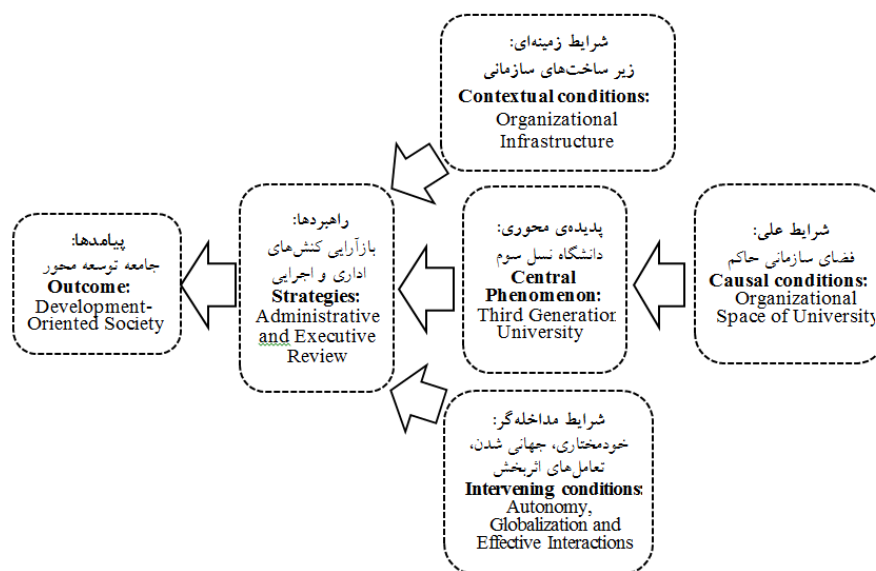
شرایط زمینه‌ای:
زیر ساخت‌های سازمانی
Contextual conditions:
Organizational Infrastructure

پیامدها:
جامعه توسعه محور
Outcome:
Development-Oriented Society

راهبردها:
بازآرایی کنش‌های اداری و اجرایی
Strategies:
Administrative and Executive Review

پدیده‌ی محوری:
دانشگاه نسل سوم
Central Phenomenon:
Third Generation University

شرایط علی:
فضای سازمانی حاکم
Causal conditions:
Organizational Space of University

شرایط مداخله‌گر:
خودمختاری، جهانی شدن، تعامل‌های اثربخش
Intervening conditions:
Autonomy, Globalization and Effective Interactions